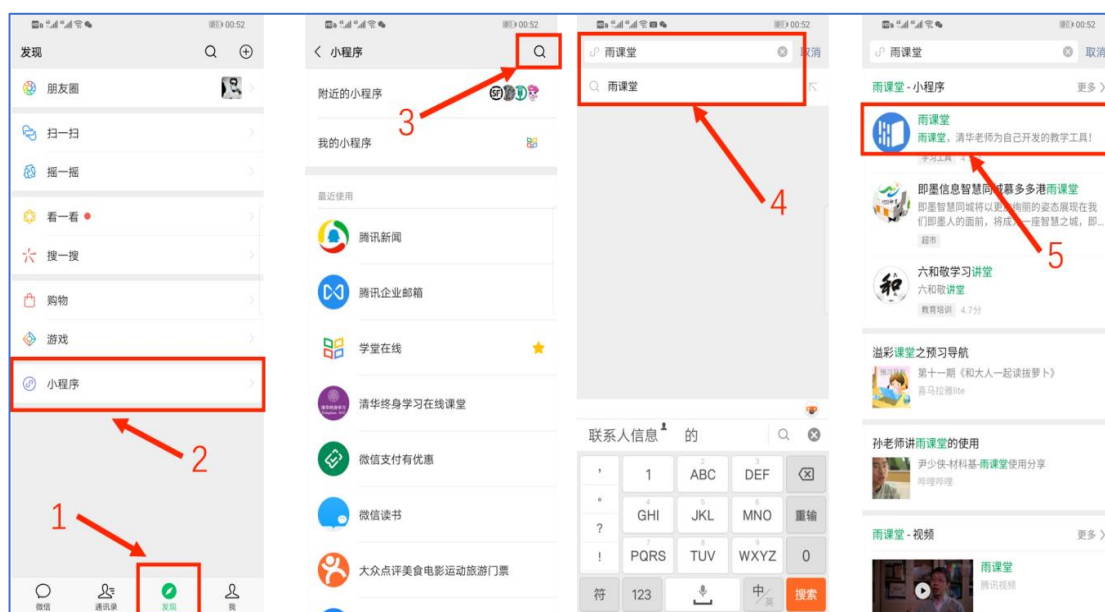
00:52

发现

朋友圈

扫一扫

摇一摇

看一看

搜一搜

购物

游戏

小程序

2

1

微信 通讯录 发现 我

00:52

小程序

3

附近的小程序

我的小程序

最近使用

腾讯新闻

腾讯企业邮箱

学堂在线

清华终身学习在线课堂

微信支付有优惠

微信读书

大众点评美食电影运动旅游门票

00:52

雨课堂

取消

雨课堂

4

联系人信息 的

1 ABC DEF

GHI JKL MNO 重输

PQRS TUV WXYZ 0

符 123 中 搜索

00:52

雨课堂

取消

雨课堂 - 小程序

更多

雨课堂

雨课堂，清华老师为自己开发的教学工具!

学习工具

即墨信息智慧同城慕多多港雨课堂

即墨智慧同城将以更加饱满的姿态展现在我们即墨人的面前，将成为一座智慧之城，即...

超市

5

六和敬学习讲堂

六和敬讲堂

教育培训 4.7分

溢彩课堂之预习导航

第十一期《和大人一起读拔萝卜》

喜马拉雅lite

孙老师讲雨课堂的使用

尹少侠-材料基-雨课堂使用分享

哔哩哔哩

雨课堂 - 视频

更多

雨课堂

腾讯视频